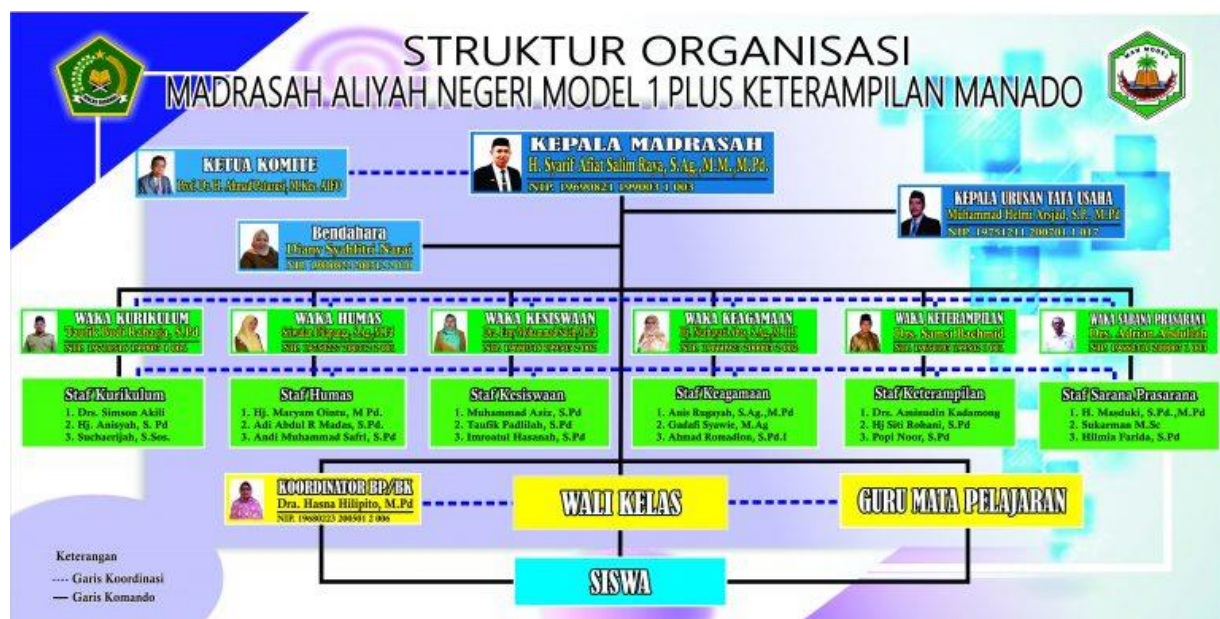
STRUKTUR ORGANISASI
MADRASAH ALIYAH NEGERI MODEL 1 PLUS KETERAMPILAN MANADO

KEPALA MADRASAH
H. Syarif Afiat Salim Raya, S.Ag., M.M., M.Pd.
NIP. 19690821 199003 1 003

KETUA KOMITE
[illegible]

KEPALA URUSAN TATA USAHA
Muhammad Helmi Arsjad, S.P., M.Pd
NIP. 19751211 200701 1 017

Bendahara
Diany Syahfitri Narai
NIP. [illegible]

WAKA KURIKULUM
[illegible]
NIP. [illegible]

WAKA HUMAS
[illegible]
NIP. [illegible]

WAKA KESISWAAN
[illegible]
NIP. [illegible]

WAKA KEAGAMAAN
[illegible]
NIP. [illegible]

WAKA KETERAMPILAN
Drs. Samsul Rachmad
NIP. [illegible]

WAKA SARANA PRASARANA
Drs. Adrian A. Sahilah
NIP. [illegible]

Staf Kurikulum
1. Drs. Simson Akili
2. Hj. Anisyah, S. Pd
3. Suchaerijah, S.Sos.

Staf Humas
1. Hj. Maryam Ointu, M Pd.
2. Adi Abdul R Madas, S.Pd.
3. Andi Muhammad Safri, S.Pd

Staf Kesiswaan
1. Muhammad Aziz, S.Pd
2. Taufik Padlilah, S.Pd
3. Imroatul Hasanah, S.Pd

Staf Keagamaan
1. Anis Rugayah, S.Ag.,M.Pd
2. Gadafi Syawie, M.Ag
3. Ahmad Romadlon, S.Pd.I

Staf Keterampilan
1. Drs. Aminudin Kadamong
2. Hj Siti Rohani, S.Pd
3. Popi Noor, S.Pd

Staf Sarana Prasarana
1. H. Masduki, S.Pd.,M.Pd
2. Sukarman M.Sc
3. Hilmia Farida, S.Pd

KOORDINATOR BP./BK
Dra. Hasna Hilipito, M.Pd
NIP. 19680223 200501 2 006

WALI KELAS

GURU MATA PELAJARAN

SISWA

Keterangan
---- Garis Koordinasi
— Garis Komando